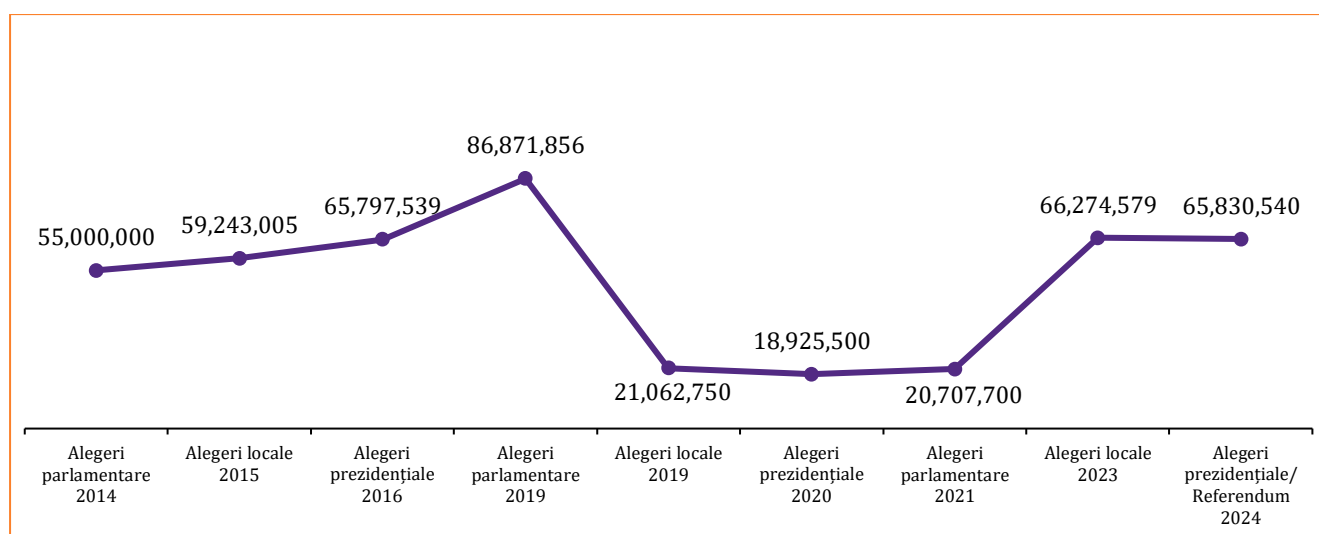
55,000,000
59,243,005
65,797,539
86,871,856
21,062,750
18,925,500
20,707,700
66,274,579
65,830,540

Alegeri parlamentare 2014
Alegeri locale 2015
Alegeri prezidențiale 2016
Alegeri parlamentare 2019
Alegeri locale 2019
Alegeri prezidențiale 2020
Alegeri parlamentare 2021
Alegeri locale 2023
Alegeri prezidențiale/ Referendum 2024